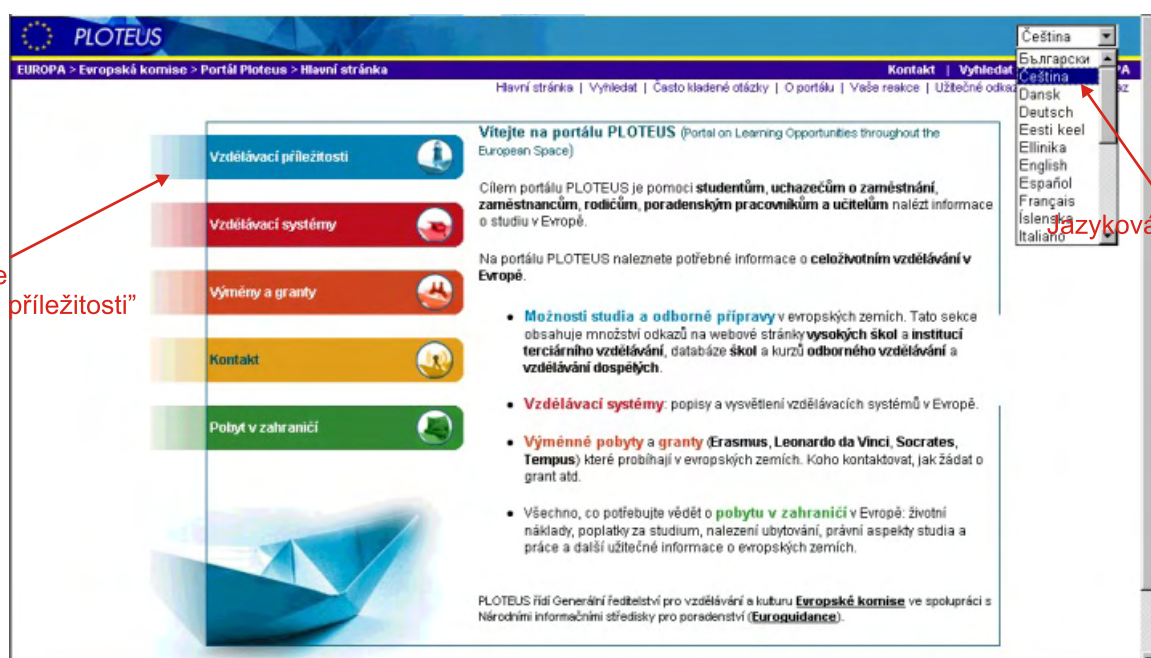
PLOTEUS

Čeština

EUROPA > Evropská komise > Portál Ploteus > Hlavní stránka

Kontakt | Vyhledat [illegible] A

Hlavní stránka | Vyhledat | Často kladené otázky | O portálu | Vaše reakce | Užitečné odkaz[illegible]

Български
Čeština
Dansk
Deutsch
Eesti keel
Ellinika
English
Español
Français
Íslenska
Italiano

Jazyková

e
příležitosti"

Vzdělávací příležitosti

Vzdělávací systémy

Výměny a granty

Kontakt

Pobyt v zahraničí

Vítejte na portálu PLOTEUS (Portal on Learning Opportunities throughout the European Space)

Cílem portálu PLOTEUS je pomoci studentům, uchazečům o zaměstnání, zaměstnancům, rodičům, poradenským pracovníkům a učitelům nalézt informace o studiu v Evropě.

Na portálu PLOTEUS naleznete potřebné informace o celoživotním vzdělávání v Evropě.

• Možnosti studia a odborné přípravy v evropských zemích. Tato sekce obsahuje množství odkazů na webové stránky vysokých škol a institucí terciárního vzdělávání, databáze škol a kurzů odborného vzdělávání a vzdělávání dospělých.

• Vzdělávací systémy: popisy a vysvětlení vzdělávacích systémů v Evropě.

• Výměnné pobyty a granty (Erasmus, Leonardo da Vinci, Socrates, Tempus) které probíhají v evropských zemích. Koho kontaktovat, jak žádat o grant atd.

• Všechno, co potřebujete vědět o pobytu v zahraničí v Evropě: životní náklady, poplatky za studium, nalezení ubytování, právní aspekty studia a práce a další užitečné informace o evropských zemích.

PLOTEUS řídí Generální ředitelství pro vzdělávání a kulturu Evropské komise ve spolupráci s Národními informačními středisky pro poradenství (Euroguidance).